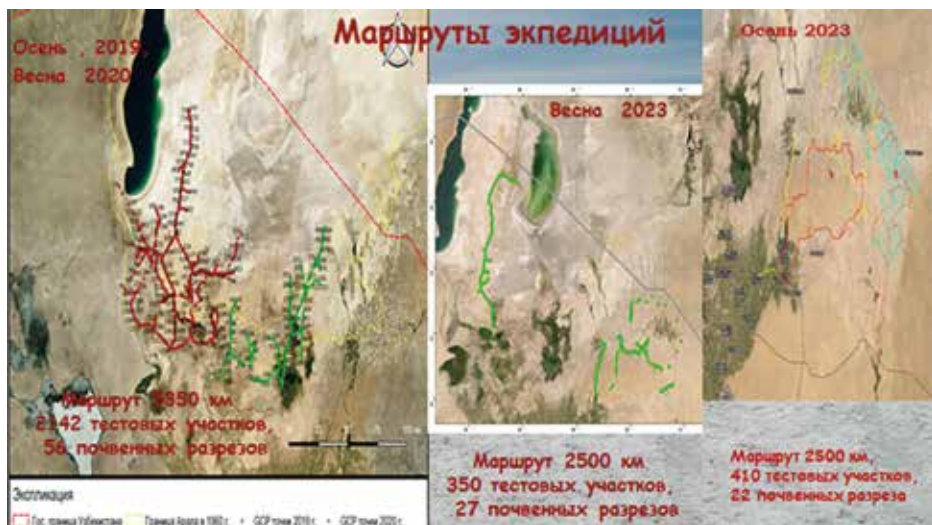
Маршруты экпедиций

Осень, 2019,
Весна 2020

Маршрут 3550 км
2142 тестовых участков,
56 почвенных разрезов

Экспликация
Гос. граница Узбекистана
Граница Арала в 1960 г.
GCP точки 2019 г.
GCP точки 2020 г.

Весна 2023

Маршрут 2500 км
350 тестовых участков,
27 почвенных разрезов

Осень 2023

Маршрут 2500 км,
410 тестовых участков,
22 почвенных разреза